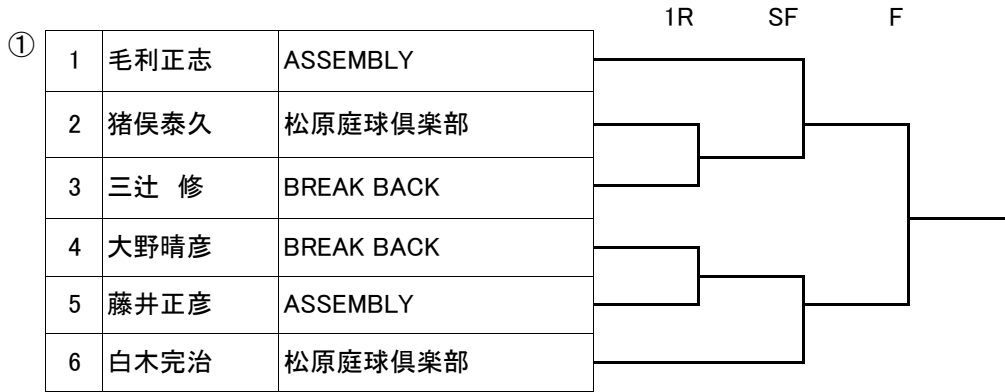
1R SF F

①

| 1 | 毛利正志 | ASSEMBLY |
|---|---|---|
| 2 | 猪俣泰久 | 松原庭球倶楽部 |
| 3 | 三辻　修 | BREAK BACK |
| 4 | 大野晴彦 | BREAK BACK |
| 5 | 藤井正彦 | ASSEMBLY |
| 6 | 白木完治 | 松原庭球倶楽部 |